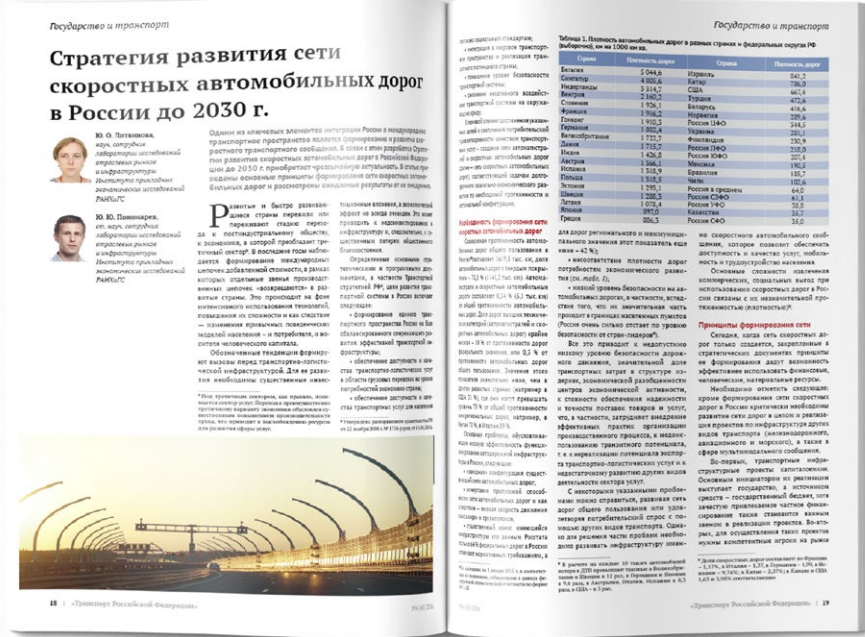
Государство и транспорт

Стратегия развития сети скоростных автомобильных дорог в России до 2030 г.

Ю. О. Литвинова, науч. сотрудник лаборатории исследований отраслевых рынков и инфраструктуры Института прикладных экономических исследований РАНХиГС

Ю. Ю. Пономарев, ст. науч. сотрудник лаборатории исследований отраслевых рынков и инфраструктуры Института прикладных экономических исследований РАНХиГС

Одним из ключевых элементов интеграции России в международное транспортное пространство является формирование и развитие сети скоростного транспортного сообщения. В связи с этим разработка Стратегии развития скоростных автомобильных дорог в Российской Федерации до 2030 г. приобретает чрезвычайную актуальность. В статье приведены основные принципы формирования сети скоростных автомобильных дорог и рассмотрены ожидаемые результаты от ее введения.

Развитие и быстро развивающиеся страны перешли или переживают стадию перехода к постиндустриальному обществу, к экономике, в которой преобладает третичный сектор¹. В последнее годы наблюдается формирование международных цепочек добавленной стоимости, в рамках которых отдельные звенья производственных цепочек «возвращаются» в развитые страны. Это происходит на фоне интенсивного использования технологий, повышения их сложности и как следствие — изменения привычных поведенческих моделей населения — и потребителя, и носителя человеческого капитала.

Обозначенные тенденции формируют вызовы перед транспортно-логистической инфраструктурой. Для ее развития необходимы существенные инвес-

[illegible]

18 | «Транспорт Российской Федерации» | № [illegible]

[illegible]

Таблица 1. Плотность автомобильных дорог в разных странах и федеральных округах РФ (выборочно), км на 1000 км кв.

| Страна | Плотность дорог | Страна | Плотность дорог |
|---|---|---|---|
| Бельгия | 5 044,6 | Израиль | 841,2 |
| Сингапур | 4 805,6 | Катар | 786,9 |
| Нидерланды | 3 314,7 | США | 667,4 |
| Венгрия | 2 160,5 | Турция | 472,6 |
| Словения | 1 926,1 | Беларусь | 418,6 |
| Франция | 1 916,2 | Норвегия | 289,6 |
| Гонконг | 1 910,5 | Россия ЦФО | 244,5 |
| Германия | 1 802,4 | Украина | 281,1 |
| Великобритания | 1 722,7 | Финляндия | 232,9 |
| Дания | 1 715,7 | Россия ПФО | 216,7 |
| Индия | 1 426,8 | Россия ЮФО | 207,4 |
| Австрия | 1 566,1 | Мексика | 190,2 |
| Испания | 1 318,9 | Бразилия | 185,7 |
| Польша | 1 318,5 | Чили | 102,6 |
| Эстония | 1 293,3 | Россия в среднем | 64,0 |
| Швеция | 1 280,5 | Россия СЗФО | 61,1 |
| Латвия | 1 094,6 | Россия УФО | 37,8 |
| Италия | 895,0 | Казахстан | 35,7 |
| Греция | 896,3 | Россия СФО | 25,1 |

Принципы формирования сети

«Транспорт Российской Федерации» | 19